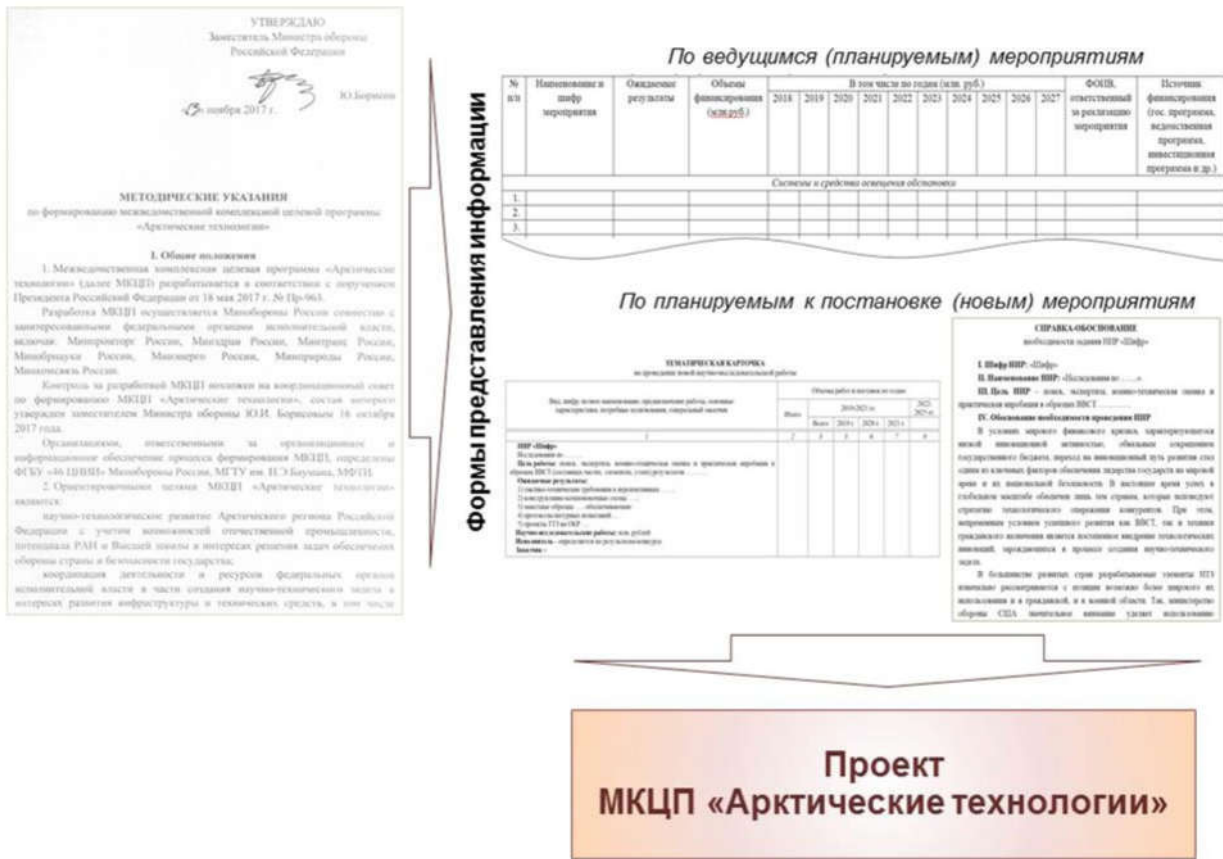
УТВЕРЖДАЮ
Заместитель Министра обороны
Российской Федерации

Ю.Борисов

«15» ноября 2017 г.

МЕТОДИЧЕСКИЕ УКАЗАНИЯ
по формированию межведомственной комплексной целевой программы «Арктические технологии»

1. Общие положения

1. Межведомственная комплексная целевая программа «Арктические технологии» (далее МКЦП) разрабатывается в соответствии с поручением Президента Российской Федерации от 18 мая 2017 г. № Пр-963.

Разработка МКЦП осуществляется Минобороны России совместно с заинтересованными федеральными органами исполнительной власти, включая: Минпромторг России, Минздрав России, Минтранс России, Минобрнауки России, Минэнерго России, Минприроды России, Минкомсвязь России.

Контроль за разработкой МКЦП возложен на координационный совет по формированию МКЦП «Арктические технологии», состав которого утвержден заместителем Министра обороны Ю.И. Борисовым 16 октября 2017 года.

Организациями, ответственными за организационное и информационное обеспечение процесса формирования МКЦП, определены ФГБУ «46 ЦНИИ» Минобороны России, МГТУ им. Н.Э.Баумана, МФТИ.

2. Ориентировочными целями МКЦП «Арктические технологии» являются:

научно-технологическое развитие Арктического региона Российской Федерации с учетом возможностей отечественной промышленности, потенциала РАН и Высшей школы в интересах решения задач обеспечения обороны страны и безопасности государства;

координация деятельности и ресурсов федеральных органов исполнительной власти в части создания научно-технического задела в интересах развития инфраструктуры и технических средств, в том числе

Формы представления информации

По ведущимся (планируемым) мероприятиям

| № п/п | Наименование и шифр мероприятия | Ожидаемые результаты | Объемы финансирования (млн.руб.) | 2018 | 2019 | 2020 | 2021 | 2022 | 2023 | 2024 | 2025 | 2026 | 2027 | ФОИВ, ответственный за реализацию мероприятия | Источник финансирования (гос. программа, ведомственная программа, инвестиционная программа и др.) |
|---|---|---|---|---|---|---|---|---|---|---|---|---|---|---|---|
| | | | | В том числе по годам (млн. руб.) | | | | | | | | | | | |
| | Системы и средства освещения обстановки | | | | | | | | | | | | | | |
| 1. | | | | | | | | | | | | | | | |
| 2. | | | | | | | | | | | | | | | |
| 3. | | | | | | | | | | | | | | | |

По планируемым к постановке (новым) мероприятиям

ТЕМАТИЧЕСКАЯ КАРТОЧКА
на проведение новой научно-исследовательской работы

| Вид, шифр, полное наименование, предназначение работы, основные характеристики, потребные исполнения, секретный заказчик | Объемы работ и поставок по годам | | | | | |
|---|---|---|---|---|---|---|
| | Всего | 2019 | 2020 | 2021 | | 2022-2027 гг. |
| 1 | 2 | 3 | 4 | 5 | 6 | 7 |
| НИР «Шифр» Исследование по ... Цель работы: поиск, экспертиза, военно-технические оценки и практическая апробация в образцах ВВСТ ... Ожидаемые результаты: 1) научно-технические требования к перспективным ... 2) конструктивно-компоновочные схемы ... 3) макетные образцы ... обоснование ... 4) протоколы натурных испытаний ... 5) проекты ТТЗ на ОКР ... Научно-исследовательская работа: млн. рублей Исполнитель - определяется по результатам конкурса Заказчик - | | | | | | |

СПРАВКА-ОБОСНОВАНИЕ
необходимости задания НИР «Шифр»

I. Шифр НИР: «Шифр»
II. Наименование НИР: «Исследования по ......»
III. Цель НИР – поиск, экспертиза, военно-технические оценки и практическая апробация в образцах ВВСТ ......
IV. Обоснование необходимости проведения НИР

В условиях мирового финансового кризиса, характеризующегося низкой инновационной активностью, обвальным сокращением государственного бюджета, переход на инновационный путь развития стал одним из ключевых факторов обеспечения лидерства государств на мировой арене и их национальной безопасности. В настоящее время успех в глобальном масштабе обеспечен лишь тем странам, которые воплощают стратегию технологического опережения конкурентов. При этом, непременным условием успешного развития как ВВСТ, так и техники гражданского назначения является постоянное внедрение технологических инноваций, зарождающихся в процессе создания научно-технического задела.

В большинстве развитых стран разрабатываемые элементы НТЗ изначально рассматриваются с позиции возможно более широкого их использования и в гражданской, и в военной области. Так, министерство обороны США значительное внимание уделяет использованию

Проект
МКЦП «Арктические технологии»